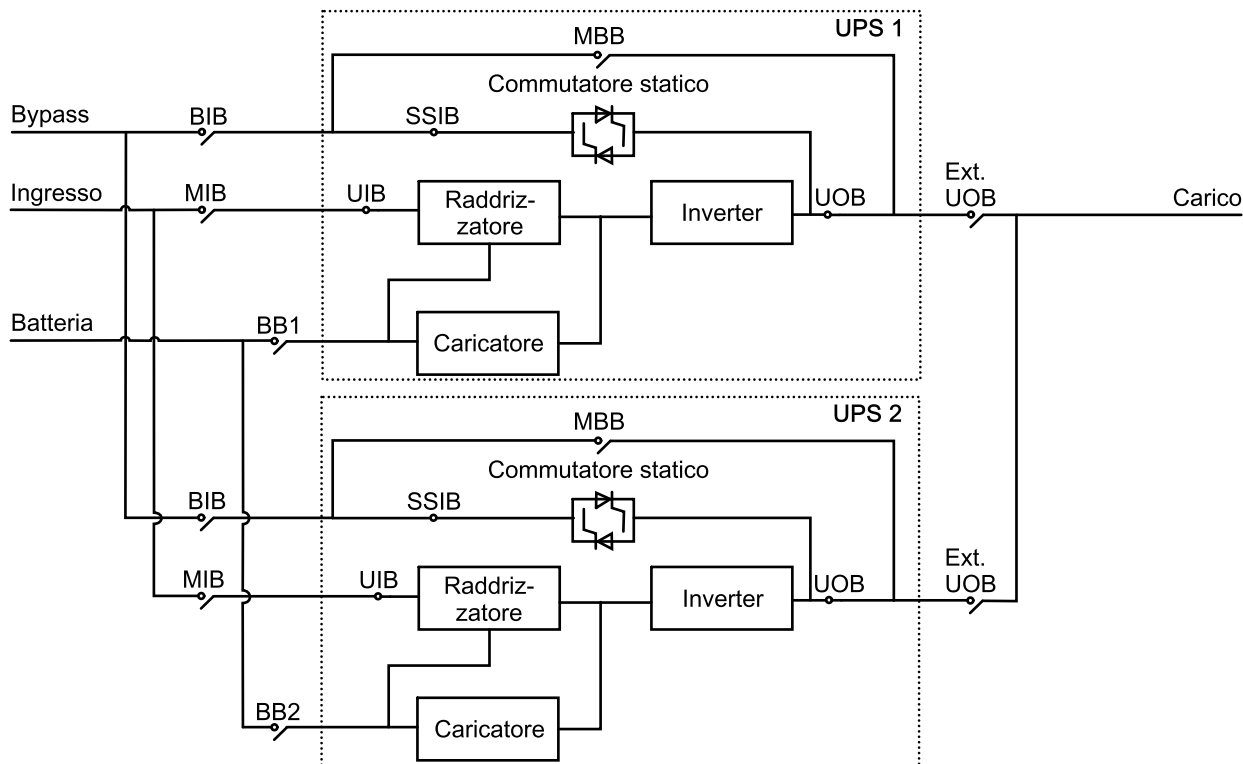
UPS 1
MBB
Commutatore statico
Bypass
BIB
SSIB
Ingresso
MIB
UIB
Raddrizzatore
Inverter
UOB
Ext. UOB
Carico
Batteria
BB1
Caricatore
UPS 2
MBB
Commutatore statico
BIB
SSIB
MIB
UIB
Raddrizzatore
Inverter
UOB
Ext. UOB
BB2
Caricatore